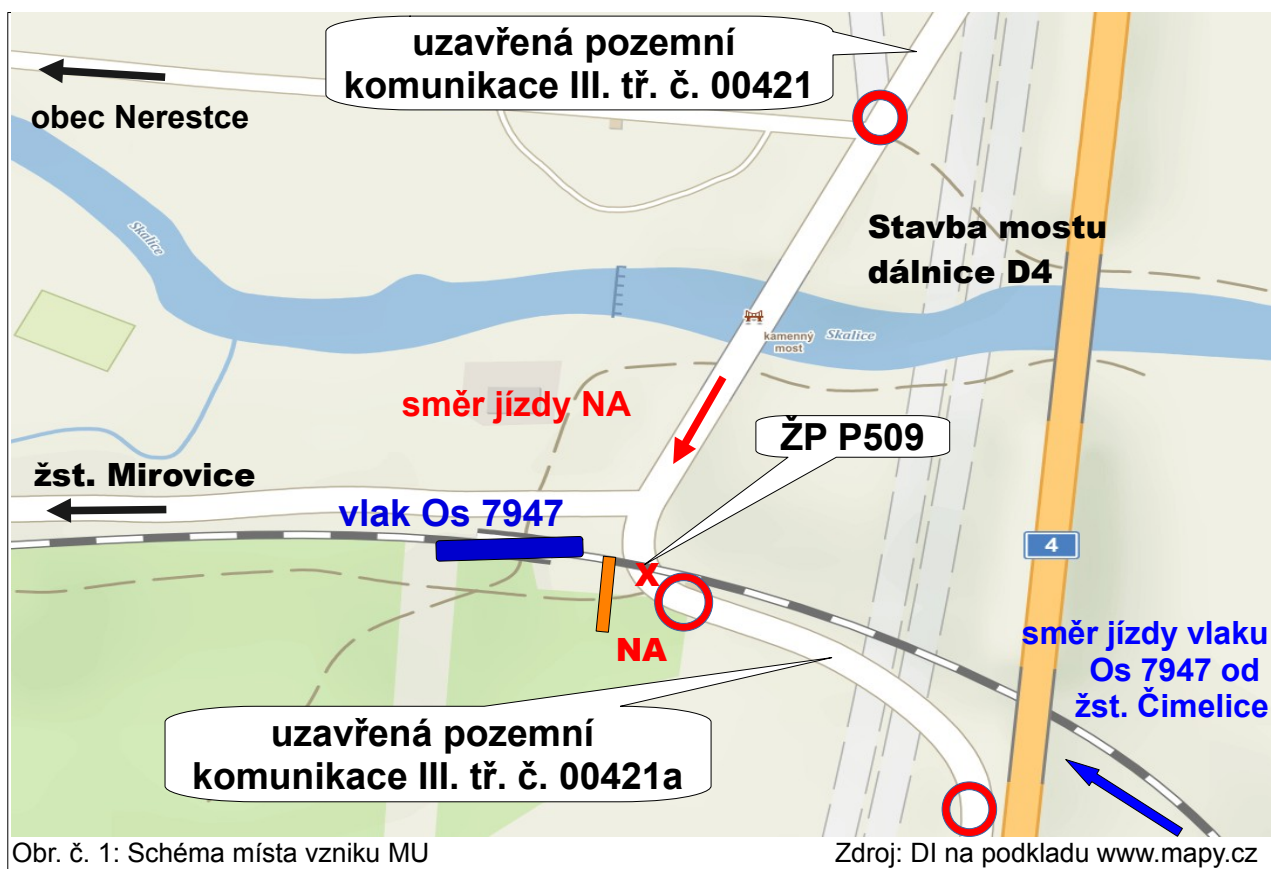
uzavřená pozemní komunikace III. tř. č. 00421

obec Nerestce

Skalice

Stavba mostu dálnice D4

kamenný most

Skalice

směr jízdy NA

ŽP P509

žst. Mirovice

vlak Os 7947

X

NA

4

směr jízdy vlaku Os 7947 od žst. Čimelice

uzavřená pozemní komunikace III. tř. č. 00421a

Obr. č. 1: Schéma místa vzniku MU

Zdroj: DI na podkladu www.mapy.cz